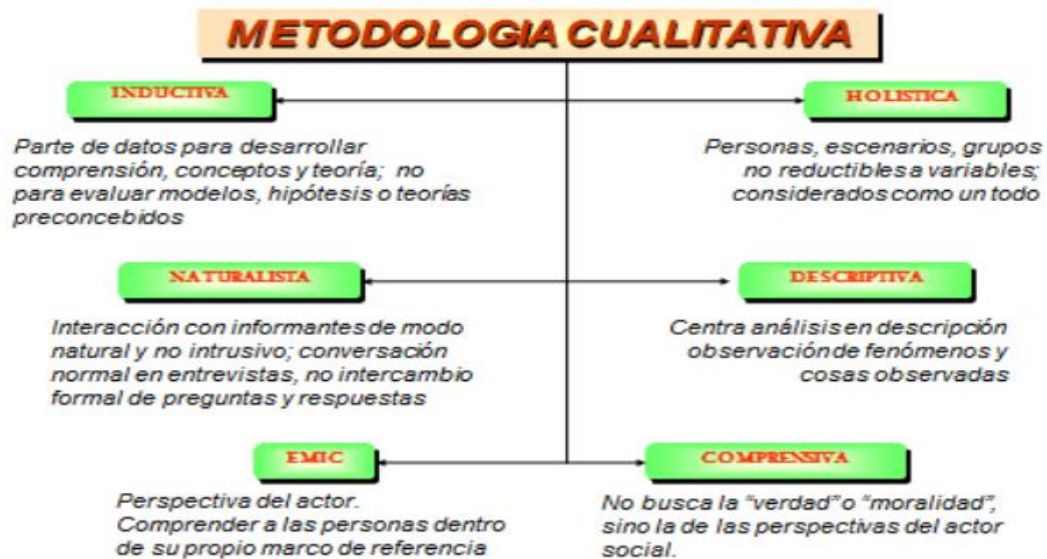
METODOLOGIA CUALITATIVA

INDUCTIVA

Parte de datos para desarrollar comprensión, conceptos y teoría; no para evaluar modelos, hipótesis o teorías preconcebidos

HOLISTICA

Personas, escenarios, grupos no reductibles a variables; considerados como un todo

NATURALISTA

Interacción con informantes de modo natural y no intrusivo; conversación normal en entrevistas, no intercambio formal de preguntas y respuestas

DESCRIPTIVA

Centra análisis en descripción observación de fenómenos y cosas observadas

EMIC

Perspectiva del actor. Comprender a las personas dentro de su propio marco de referencia

COMPRENSIVA

No busca la "verdad" o "moralidad", sino la de las perspectivas del actor social.